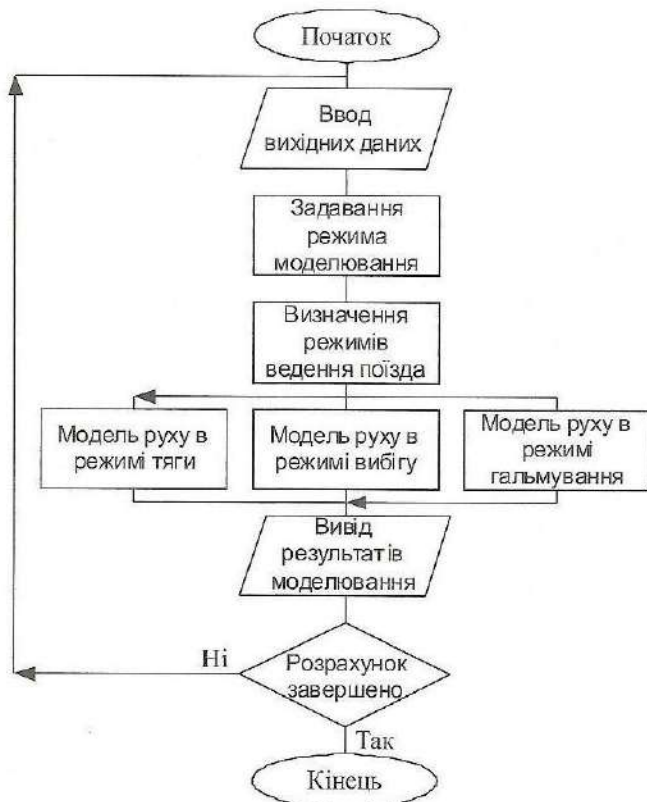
Початок

Ввод вихідних даних

Задавання режима моделювання

Визначення режимів ведення поїзда

Модель руху в режимі тяги

Модель руху в режимі вибігу

Модель руху в режимі гальмування

Вивід результатів моделювання

Розрахунок завершено

Ні

Так

Кінець